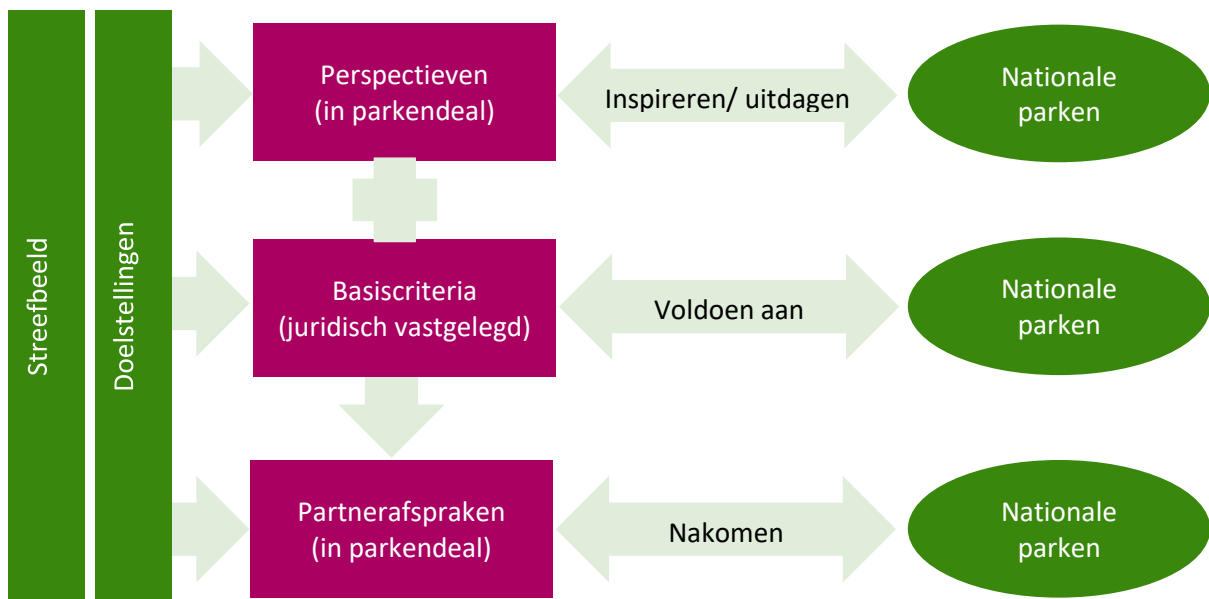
Streefbeeld

Doelstellingen

Perspectieven (in parkendeal)

Inspireren/ uitdagen

Nationale parken

Basiscriteria (juridisch vastgelegd)

Voldoen aan

Nationale parken

Partnerafspraken (in parkendeal)

Nakomen

Nationale parken